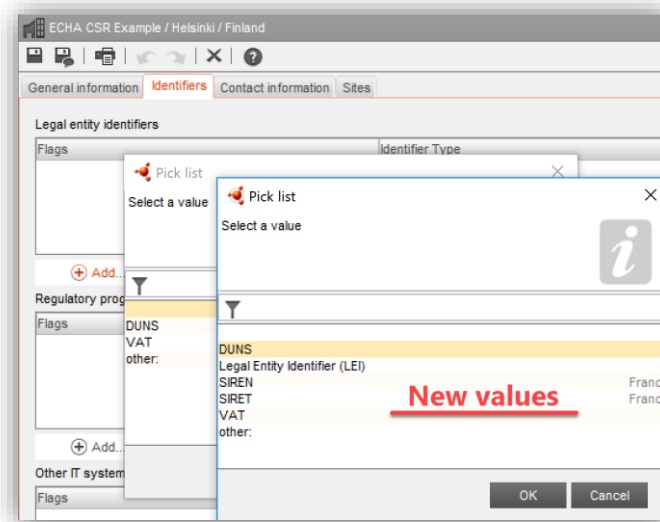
ECHA CSR Example / Helsinki / Finland

General information | Identifiers | Contact information | Sites

Legal entity identifiers

Flags

Identifier Type

Add...

Regulatory prog

Flags

Add...

Other IT system

Flags

Pick list

Select a value

DUNS
VAT
other:

Pick list

Select a value

DUNS
Legal Entity Identifier (LEI)
SIREN
SIRET
VAT
other:

Franc
Franc

New values

OK

Cancel